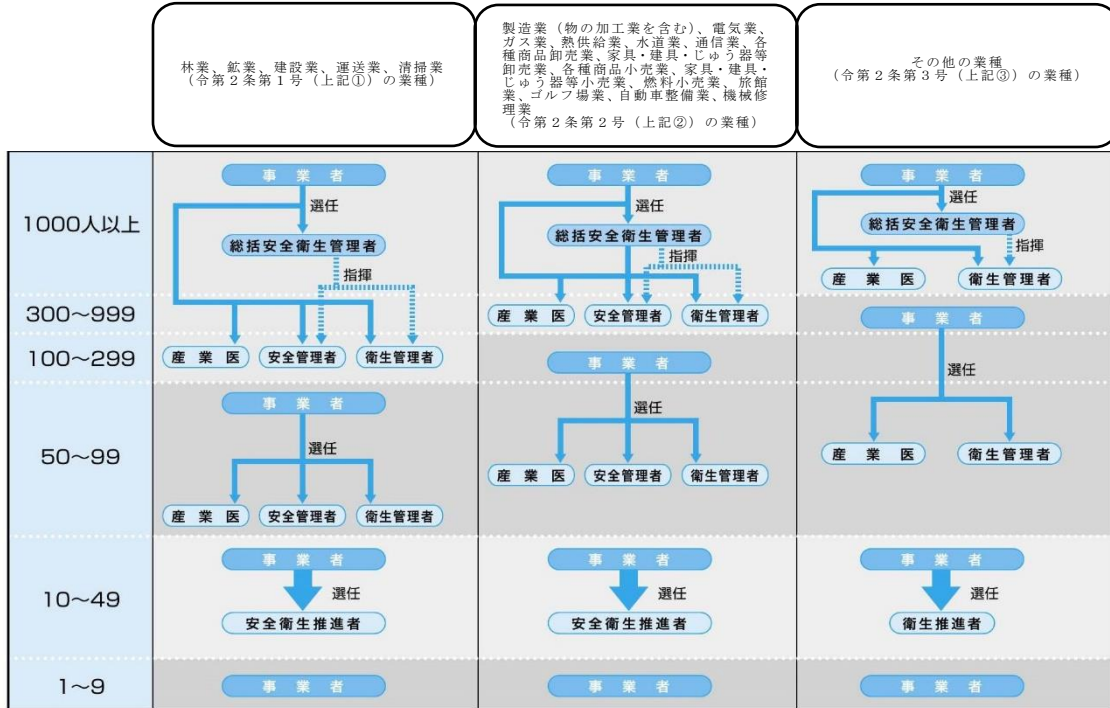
林業、鉱業、建設業、運送業、清掃業
（令第２条第１号（上記①）の業種）

製造業（物の加工業を含む）、電気業、ガス業、熱供給業、水道業、通信業、各種商品卸売業、家具・建具・じゅう器等卸売業、各種商品小売業、家具・建具・じゅう器等小売業、燃料小売業、旅館業、ゴルフ場業、自動車整備業、機械修理業
（令第２条第２号（上記②）の業種）

その他の業種
（令第２条第３号（上記③）の業種）

1000人以上

事業者
選任
総括安全衛生管理者
指揮

事業者
選任
総括安全衛生管理者
指揮

事業者
選任
総括安全衛生管理者
指揮
産業医
衛生管理者

300~999

産業医
安全管理者
衛生管理者

事業者

100~299

産業医
安全管理者
衛生管理者

事業者
選任

選任

50~99

事業者
選任
産業医
安全管理者
衛生管理者

産業医
安全管理者
衛生管理者

産業医
衛生管理者

10~49

事業者
選任
安全衛生推進者

事業者
選任
安全衛生推進者

事業者
選任
衛生推進者

1~9

事業者

事業者

事業者